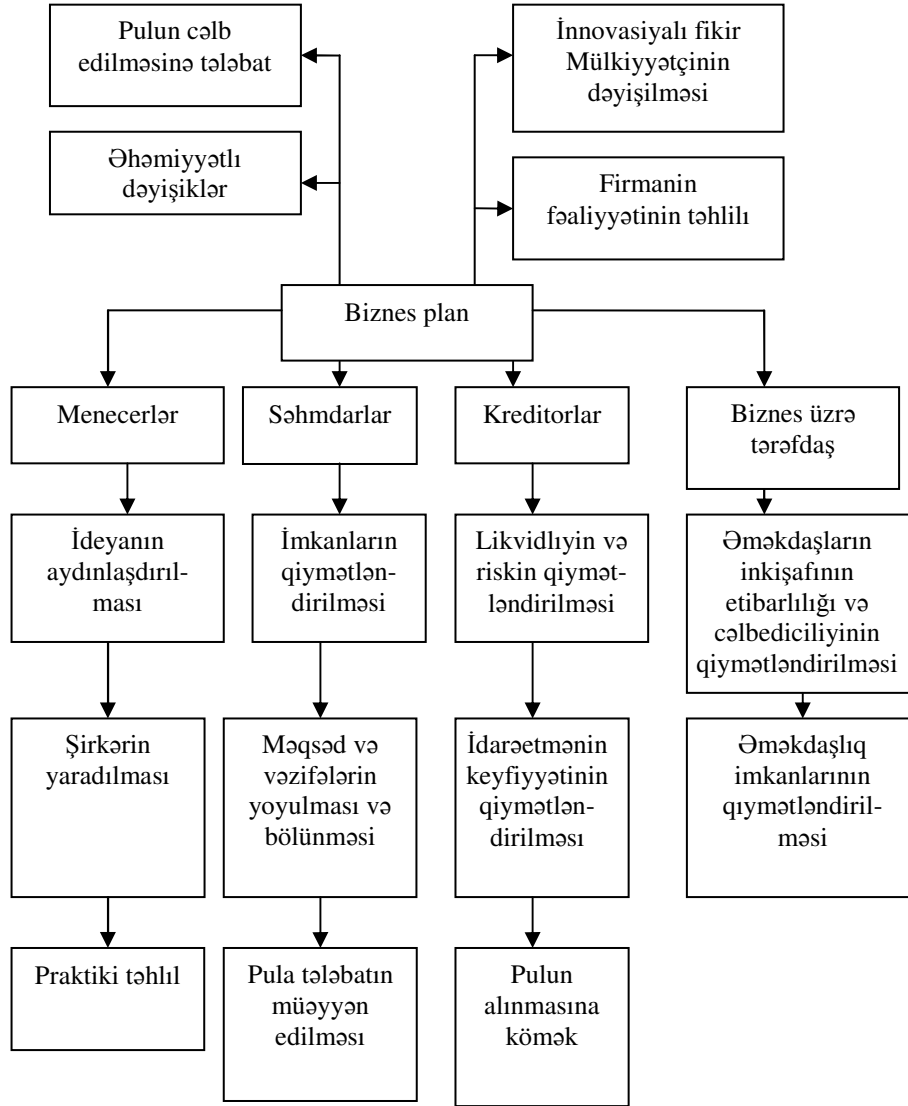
Pulun cəlb edilməsinə tələbat

Əhəmiyyətli dəyişiklər

İnnovasiyalı fikir Mülkiyyətçinin dəyişilməsi

Firmanin fəaliyyətinin təhlili

Biznes plan

Menecerlər

Səhmdarlar

Kreditorlar

Biznes üzrə tərəfdaş

İdeyanın aydınlaşdırılması

İmkanların qiymətləndirilməsi

Likvidliyin və riskin qiymətləndirilməsi

Əməkdaşların inkişafının etibarlılığı və cəlbediciliyinin qiymətləndirilməsi

Şirkərin yaradılması

Məqsəd və vəzifələrin yoyulması və bölünməsi

İdarəetmənin keyfiyyətinin qiymətləndirilməsi

Əməkdaşlıq imkanlarının qıymətləndirilməsi

Praktiki təhlil

Pula tələbatın müəyyən edilməsi

Pulun alınmasına kömək